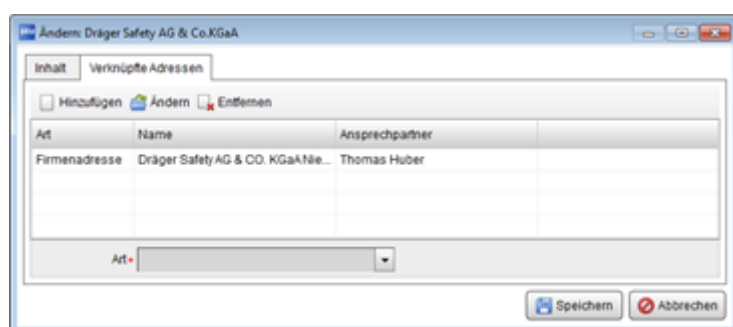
Ändern: Dräger Safety AG & Co.KGaA

Inhalt | Verknüpfte Adressen

Hinzufügen | Ändern | Entfernen

| Art | Name | Ansprechpartner | |
|---|---|---|---|
| Firmenadresse | Dräger Safety AG & CO. KGaA Nie... | Thomas Huber | |
| | | | |
| | | | |
| | | | |

Art*

Speichern | Abbrechen